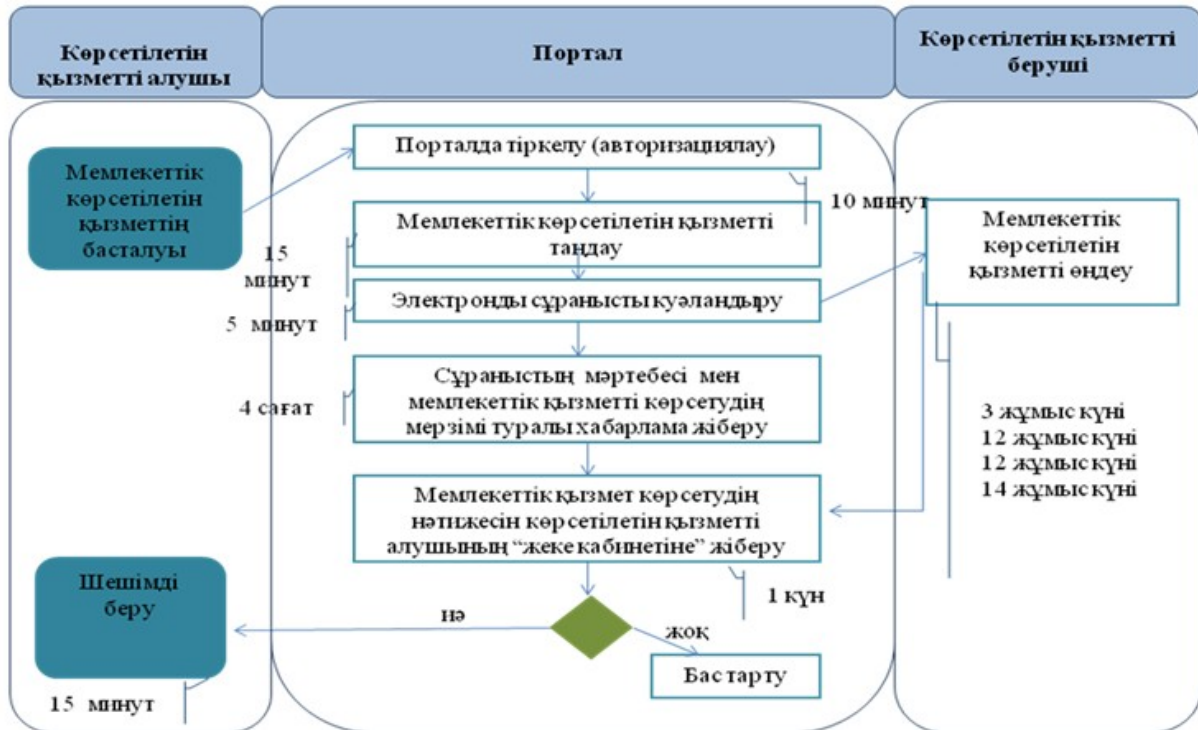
Көрсетілетін қызметті алушы

Портал

Көрсетілетін қызметті беруші

Мемлекеттік көрсетілетін қызметтің басталуы

Порталда тіркелу (авторизациялау)

10 минут

Мемлекеттік көрсетілетін қызметті таңдау

15 минут

Мемлекеттік көрсетілетін қызметті өңдеу

Электронды сұранысты куәландыру

5 минут

Сұраныстың мәртебесі мен мемлекеттік қызметті көрсетудің мерзімі туралы хабарлама жіберу

4 сағат

3 жұмыс күні
12 жұмыс күні
12 жұмыс күні
14 жұмыс күні

Мемлекеттік қызмет көрсетудің нәтижесін көрсетілетін қызметті алушының "жеке кабинетіне" жіберу

1 күн

Шешімді беру

иә

жоқ

Бас тарту

15 минут